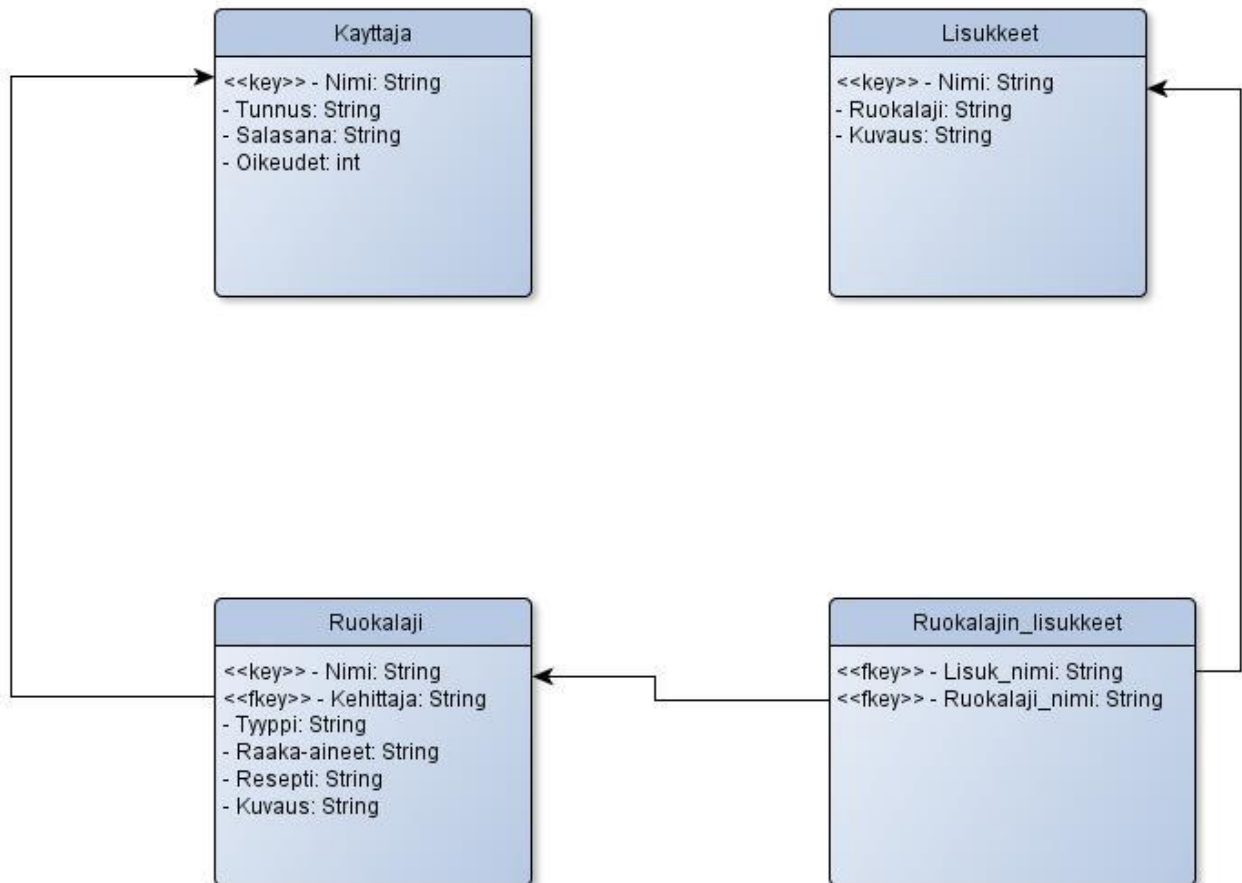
Kayttaja

<<key>> - Nimi: String
- Tunnus: String
- Salasana: String
- Oikeudet: int

Lisukkeet

<<key>> - Nimi: String
- Ruokalaji: String
- Kuvaus: String

Ruokalaji

<<key>> - Nimi: String
<<fkey>> - Kehittaja: String
- Tyyppi: String
- Raaka-aineet: String
- Resepti: String
- Kuvaus: String

Ruokalajin_lisukkeet

<<fkey>> - Lisuk_nimi: String
<<fkey>> - Ruokalaji_nimi: String